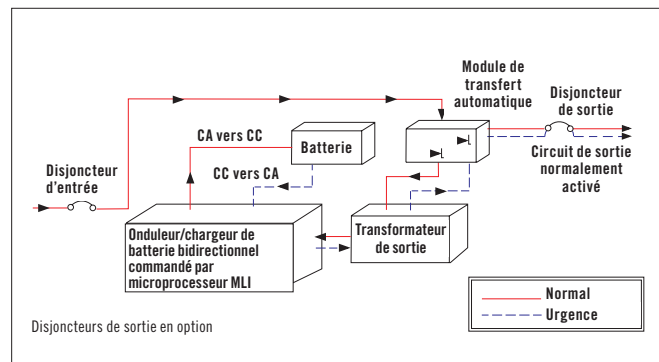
Module de transfert automatique

Disjoncteur de sortie

CA vers CC

Batterie

CC vers CA

Circuit de sortie normalement activé

Disjoncteur d'entrée

Onduleur/chargeur de batterie bidirectionnel commandé par microprocesseur MLI

Transformateur de sortie

Normal

Urgence

Disjoncteurs de sortie en option